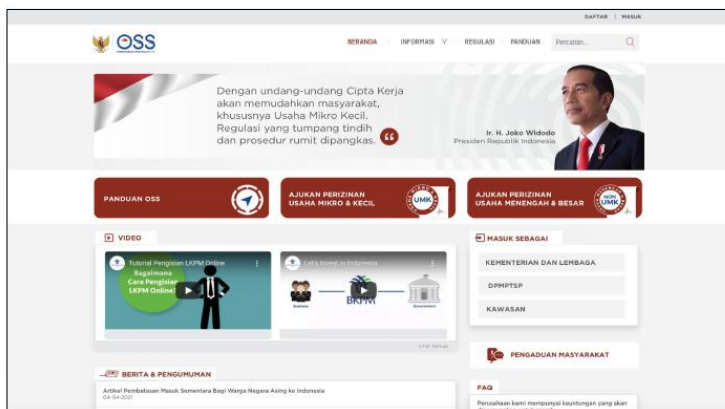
DAFTAR | MASUK

OSS

BERANDA INFORMASI REGULASI PANDUAN Pencarian...

Dengan undang-undang Cipta Kerja akan memudahkan masyarakat, khususnya Usaha Mikro Kecil. Regulasi yang tumpang tindih dan prosedur rumit dipangkas.

Ir. H. Joko Widodo
Presiden Republik Indonesia

PANDUAN OSS

AJUKAN PERIZINAN USAHA MIKRO & KECIL

UMK

AJUKAN PERIZINAN USAHA MENENGAH & BESAR

NON UMK

VIDEO

Tutorial Pengisian LKPM Online

Bagaimana Cara Pengisian LKPM Online?

Let's Invest in Indonesia

BKPM

MASUK SEBAGAI

KEMENTERIAN DAN LEMBAGA

DPMPTSP

KAWASAN

PENGADUAN MASYARAKAT

BERITA & PENGUMUMAN

Artikel Pembatasan Masuk Sementara Bagi Warga Negara Asing ke Indonesia
04-04-2021

FAQ

Perusahaan kami mempunyai keuntungan yang akan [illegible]